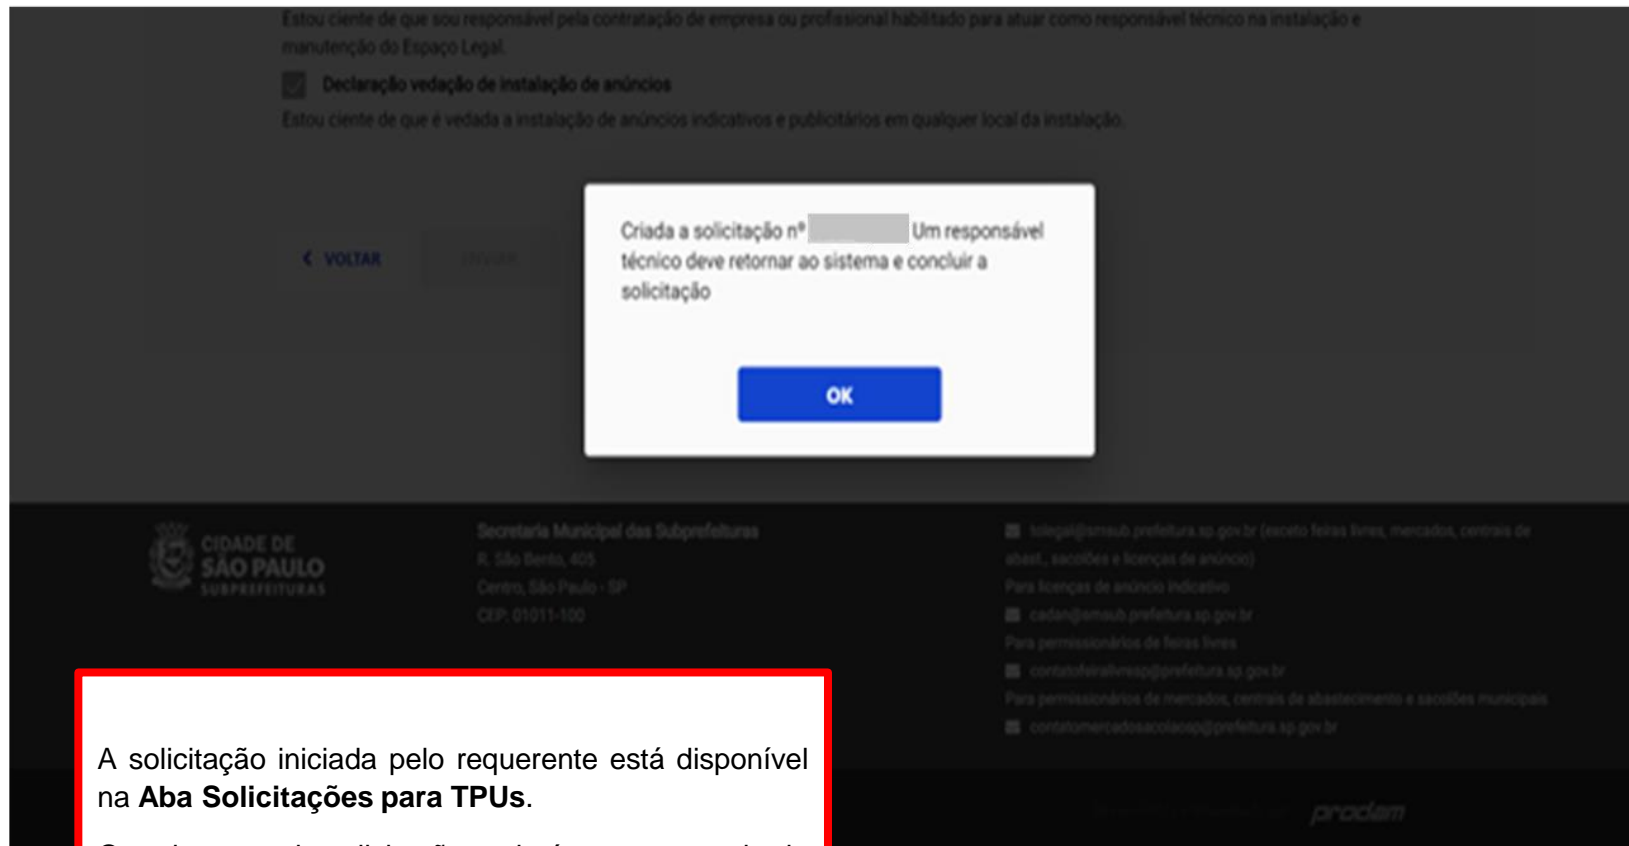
Estou ciente de que sou responsável pela contratação de empresa ou profissional habilitado para atuar como responsável técnico na instalação e manutenção do Espaço Legal.

Declaração vedação de instalação de anúncios

Estou ciente de que é vedada a instalação de anúncios indicativos e publicitários em qualquer local da instalação.

< VOLTAR

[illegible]

Criada a solicitação nº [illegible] Um responsável técnico deve retornar ao sistema e concluir a solicitação

OK

CIDADE DE SÃO PAULO SUBPREFEITURAS

Secretaria Municipal das Subprefeituras
R. São Bento, 405
Centro, São Paulo - SP
CEP: 01011-100

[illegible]@smsub.prefeitura.sp.gov.br (exceto feiras livres, mercados, centrais de abast., sacolões e licenças de anúncio)
Para licenças de anúncio indicativo
cadan@smsub.prefeitura.sp.gov.br
Para permissionários de feiras livres
contatofeiraslivressp@prefeitura.sp.gov.br
Para permissionários de mercados, centrais de abastecimento e sacolões municipais
contatomercadosacolaosp@prefeitura.sp.gov.br

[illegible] prodam

A solicitação iniciada pelo requerente está disponível na **Aba Solicitações para TPUs**.

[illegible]